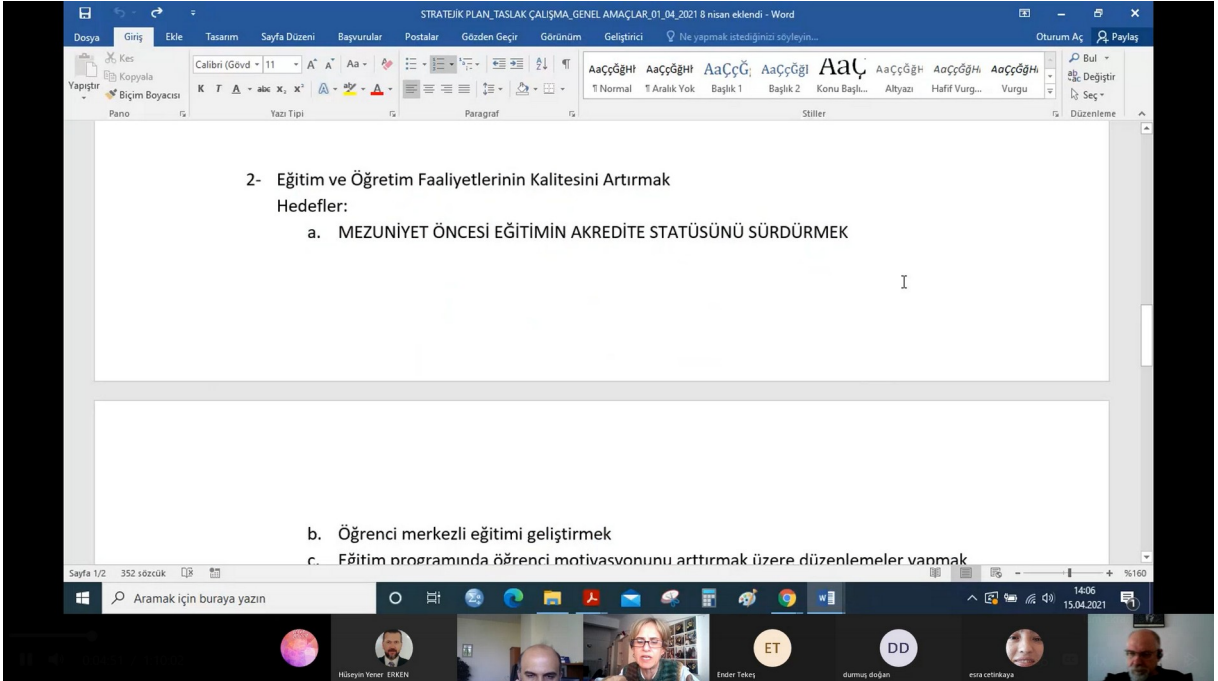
STRATEJİK PLAN_TASLAK ÇALIŞMA_GENEL AMAÇLAR_01_04_2021 8 nisan eklendi - Word

Dosya Giriş Ekle Tasarım Sayfa Düzeni Başvurular Postalar Gözden Geçir Görünüm Geliştirici Ne yapmak istediğinizi söyleyin... Oturum Aç Paylaş

Yapıştır Kes Kopyala Biçim Boyacısı Pano Calibri (Gövd 11 Yazı Tipi Paragraf AaÇçĞğHı ¶ Normal ¶ Aralık Yok Başlık 1 Başlık 2 Konu Başlı... Altyazı Hafif Vurg... Vurgu Stiller Bul Değiştir Seç Düzenleme

2- Eğitim ve Öğretim Faaliyetlerinin Kalitesini Artırmak
Hedefler:
a. MEZUNİYET ÖNCESİ EĞİTİMİN AKREDİTE STATÜSÜNÜ SÜRDÜRMEK

b. Öğrenci merkezli eğitimi geliştirmek
c. Eğitim programında öğrenci motivasyonunu arttırmak üzere düzenlemeler yapmak

Sayfa 1/2 352 sözcük %160

Aramak için buraya yazın 14:06 15.04.2021

Hüseyin Yener ERKEN ET Ender Tekeş DD durmuş doğan esra cetinkaya